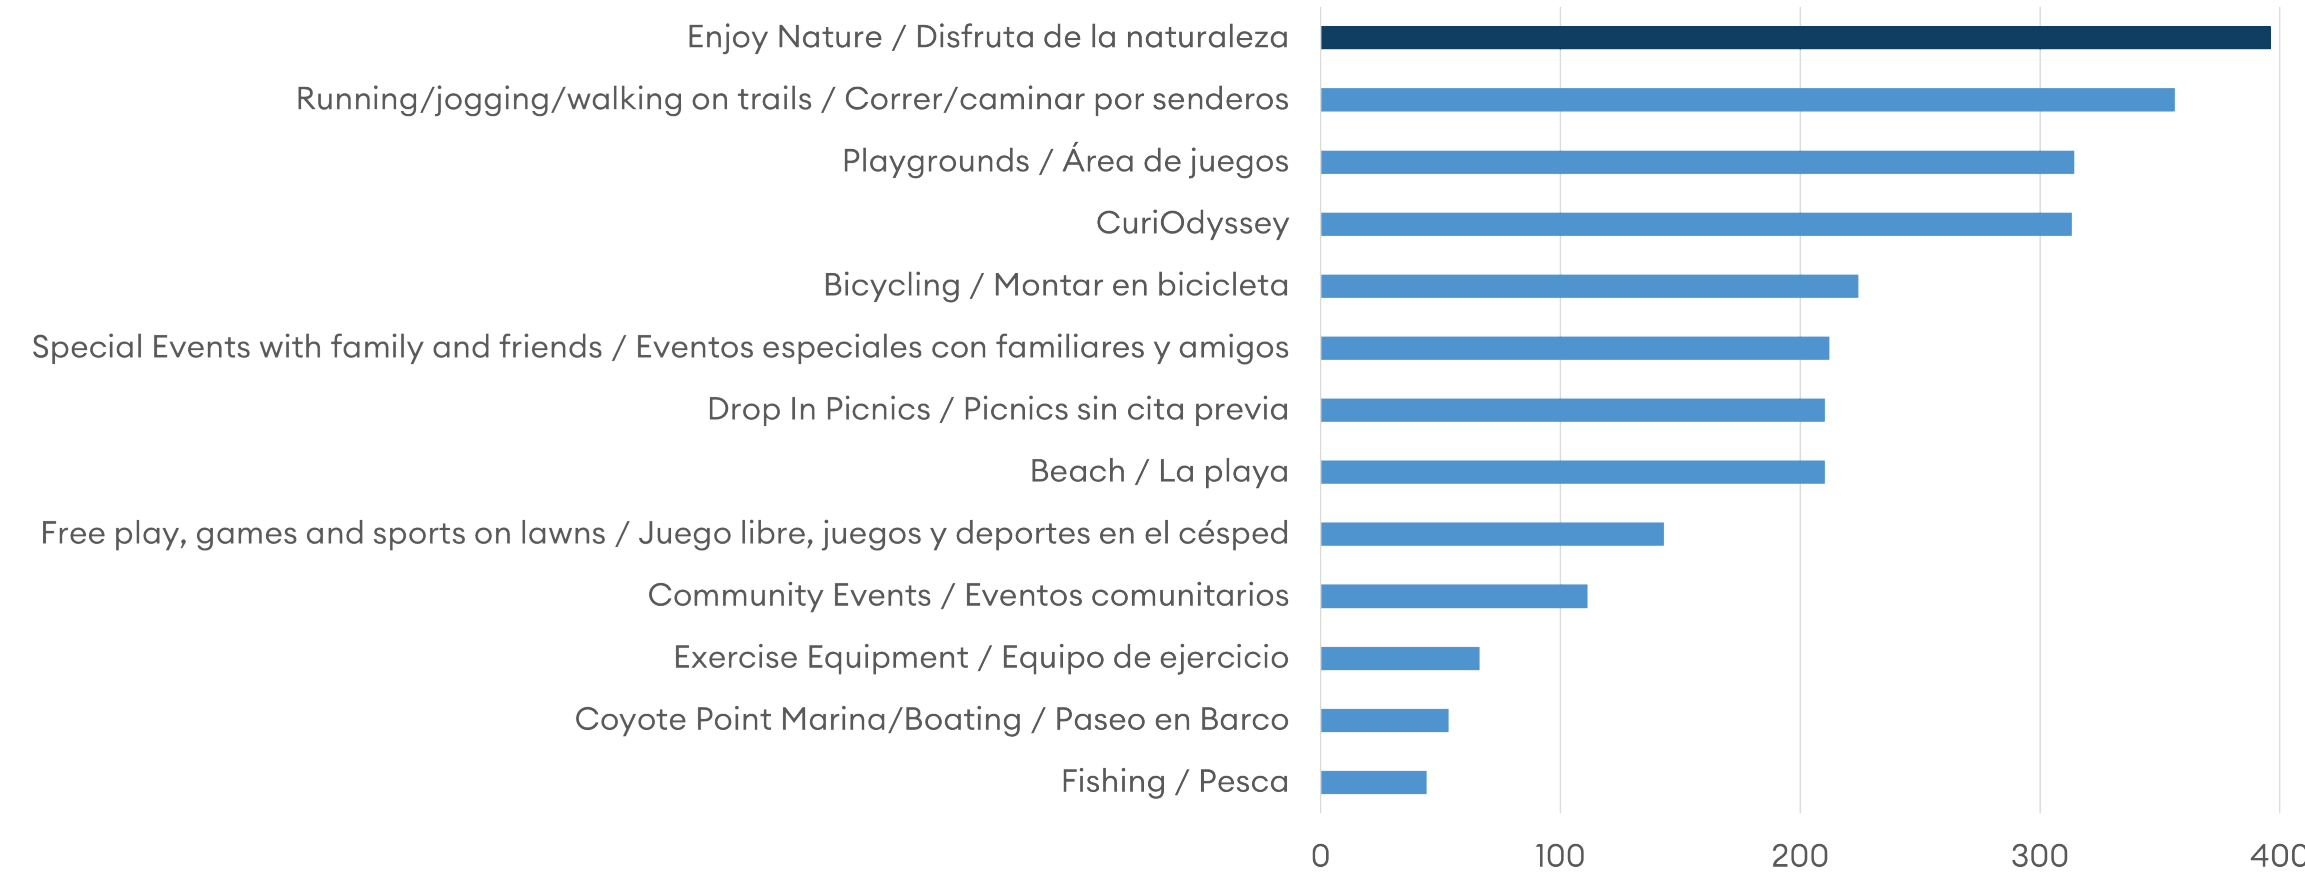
Enjoy Nature / Disfruta de la naturaleza
Running/jogging/walking on trails / Correr/caminar por senderos
Playgrounds / Área de juegos
CuriOdyssey
Bicycling / Montar en bicicleta
Special Events with family and friends / Eventos especiales con familiares y amigos
Drop In Picnics / Picnics sin cita previa
Beach / La playa
Free play, games and sports on lawns / Juego libre, juegos y deportes en el césped
Community Events / Eventos comunitarios
Exercise Equipment / Equipo de ejercicio
Coyote Point Marina/Boating / Paseo en Barco
Fishing / Pesca

0
100
200
300
400